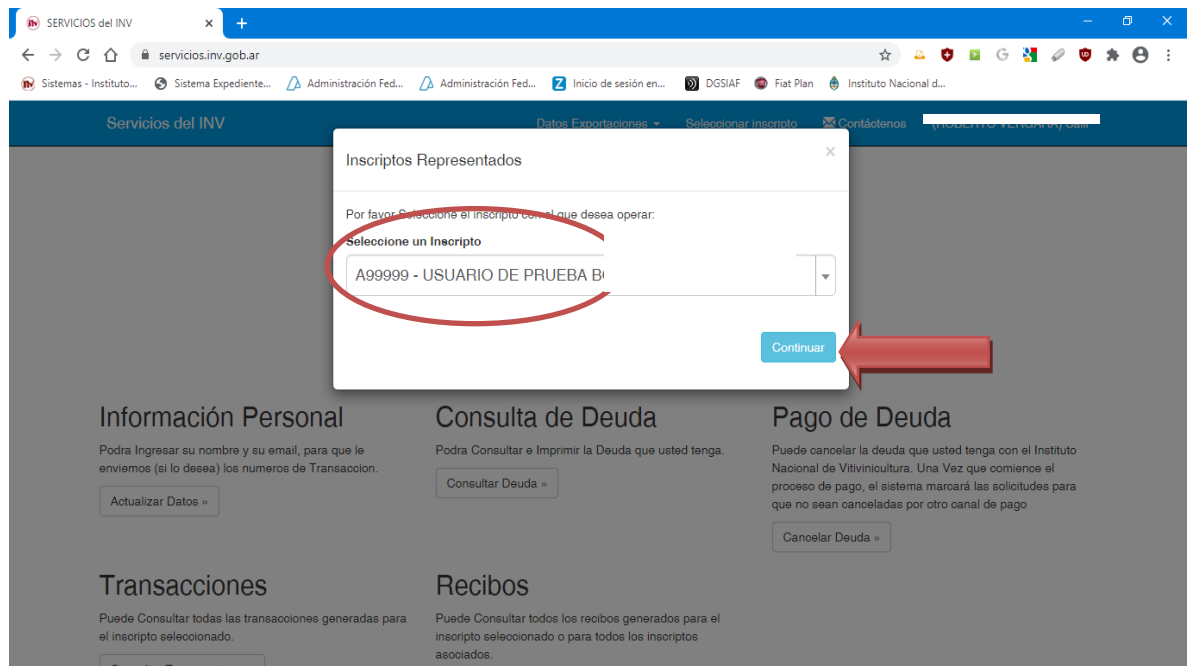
SERVICIOS del INV ×
+
servicios.inv.gob.ar

Sistemas - Instituto... Sistema Expediente... Administración Fed... Administración Fed... Inicio de sesión en... DGSIAF Fiat Plan Instituto Nacional d...

Servicios del INV
Datos Exportaciones ▾ Seleccionar inscripto Contáctenos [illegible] Salir

Inscriptos Representados ×

Por favor Seleccione el inscripto con el que desea operar:
Seleccione un Inscripto
A99999 - USUARIO DE PRUEBA B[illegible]

Continuar

Información Personal
Podra Ingresar su nombre y su email, para que le enviemos (si lo desea) los numeros de Transaccion.
Actualizar Datos »

Consulta de Deuda
Podra Consultar e Imprimir la Deuda que usted tenga.
Consultar Deuda »

Pago de Deuda
Puede cancelar la deuda que usted tenga con el Instituto Nacional de Vitivinicultura. Una Vez que comience el proceso de pago, el sistema marcará las solicitudes para que no sean canceladas por otro canal de pago
Cancelar Deuda »

Transacciones
Puede Consultar todas las transacciones generadas para el inscripto seleccionado.
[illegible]

Recibos
Puede Consultar todos los recibos generados para el inscripto seleccionado o para todos los inscriptos asociados.